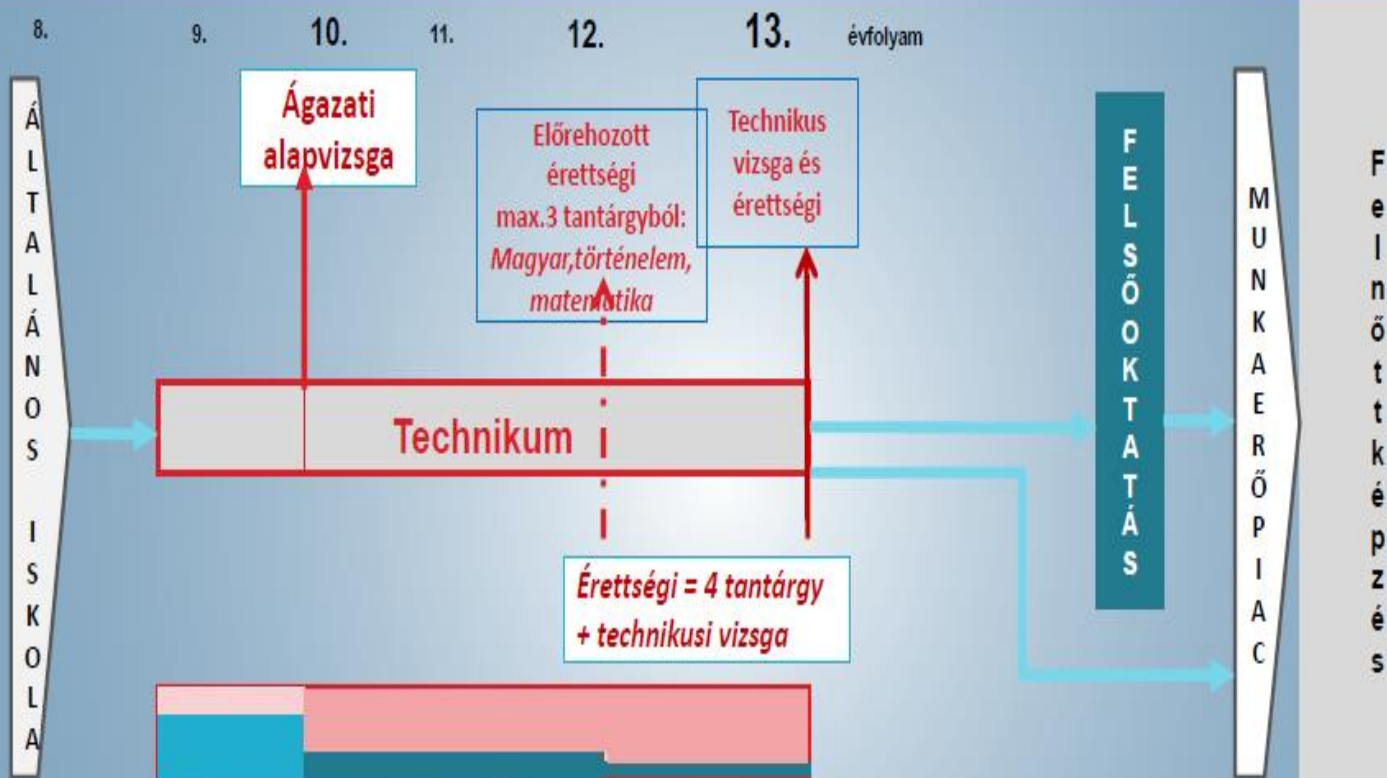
8. 9. 10. 11. 12. 13. évfolyam

ÁLTALÁNOS ISKOLA

Ágazati alapvizsga

Előrehozott érettségi max.3 tantárgyból: Magyar,történelem, matematika

Technikus vizsga és érettségi

Technikum

Érettségi = 4 tantárgy + technikusi vizsga

FELSŐOKTATÁS

MUNKAERŐPIAC

Felnőttképzés